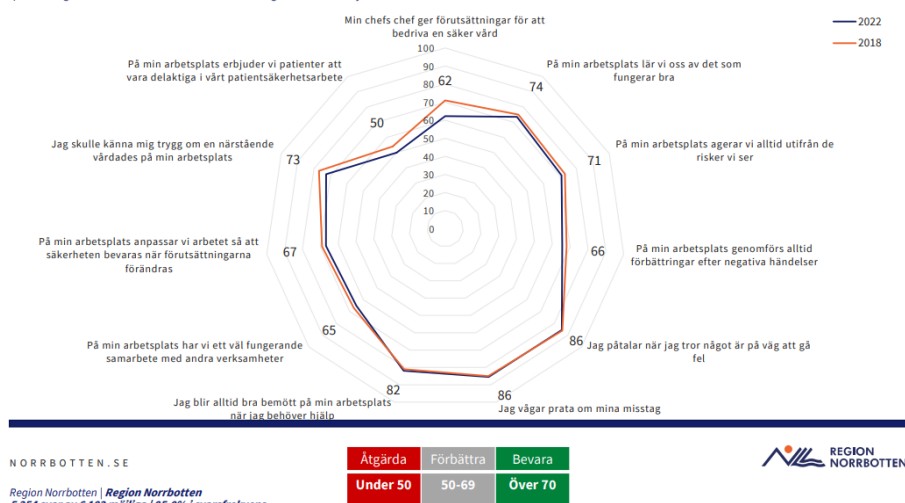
2022

2018

Min chefs chef ger förutsättningar för att bedriva en säker vård

100
90
80
70
60
50
40
30
20
10
0

62

På min arbetsplats lär vi oss av det som fungerar bra

74

På min arbetsplats agerar vi alltid utifrån de risker vi ser

71

På min arbetsplats genomförs alltid förbättringar efter negativa händelser

66

Jag påtalar när jag tror något är på väg att gå fel

86

Jag vågar prata om mina misstag

86

Jag blir alltid bra bemött på min arbetsplats när jag behöver hjälp

82

På min arbetsplats har vi ett väl fungerande samarbete med andra verksamheter

65

På min arbetsplats anpassar vi arbetet så att säkerheten bevaras när förutsättningarna förändras

67

Jag skulle känna mig trygg om en närstående vårdades på min arbetsplats

73

På min arbetsplats erbjuder vi patienter att vara delaktiga i vårt patientsäkerhetsarbete

50

NORRBOTTEN.SE

Region Norrbotten | Region Norrbotten

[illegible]

| Åtgärda | Förbättra | Bevara |
|---|---|---|
| Under 50 | 50-69 | Över 70 |

REGION NORRBOTTEN